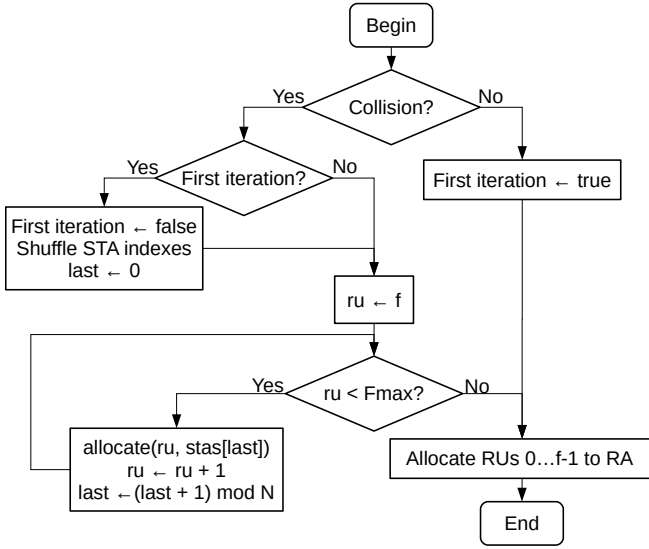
Begin

Collision?

Yes

No

First iteration?

Yes

No

First iteration ← true

First iteration ← false
Shuffle STA indexes
last ← 0

ru ← f

ru < Fmax?

Yes

No

allocate(ru, stas[last])
ru ← ru + 1
last ←(last + 1) mod N

Allocate RUs 0…f-1 to RA

End